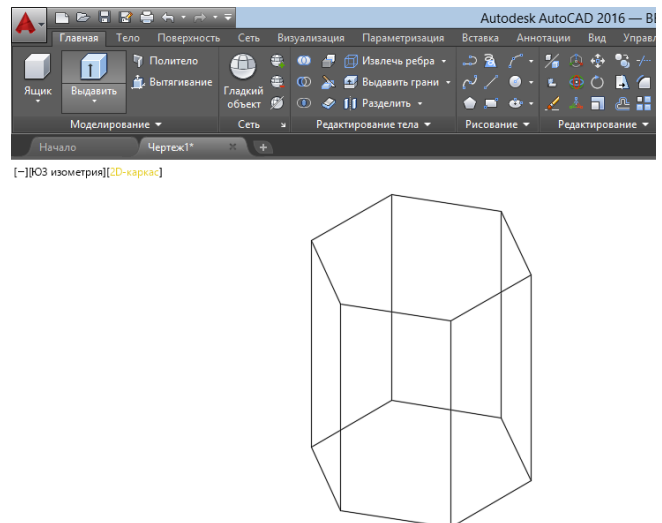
Autodesk AutoCAD 2016 — B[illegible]

Главная Тело Поверхность Сеть Визуализация Параметризация Вставка Аннотации Вид Управл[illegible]

Ящик Выдавить Политело Вытягивание Гладкий объект Извлечь ребра Выдавить грани Разделить

Моделирование ▾ Сеть ↘ Редактирование тела ▾ Рисование ▾ Редактирование ▾

Начало Чертеж1* × +

[−][ЮЗ изометрия][2D-каркас]